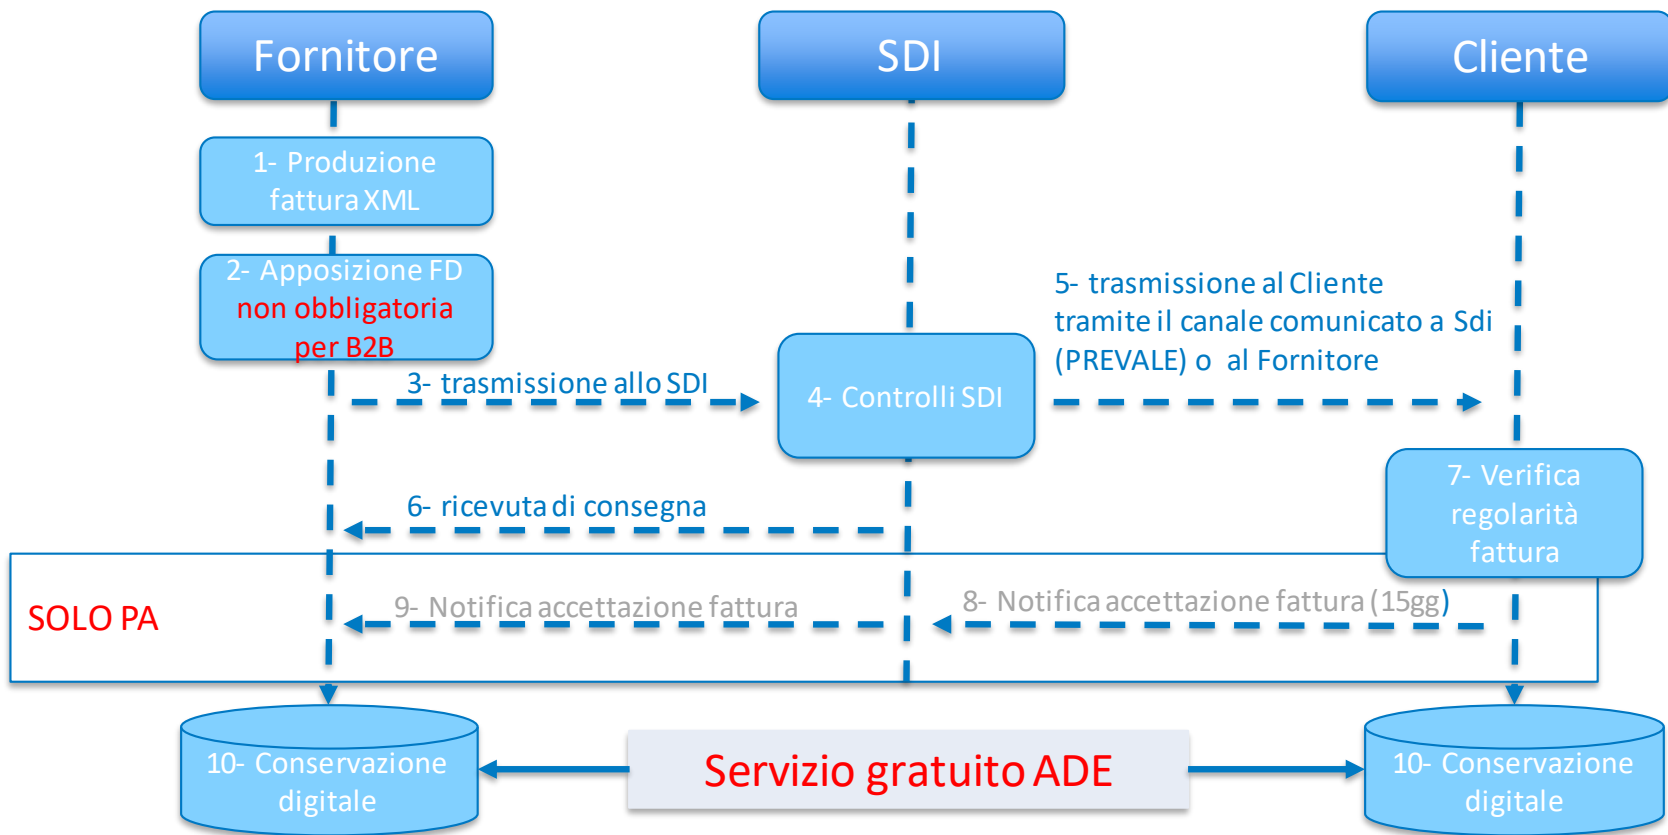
Fornitore

SDI

Cliente

1- Produzione fattura XML

2- Apposizione FD non obbligatoria per B2B

3- trasmissione allo SDI

4- Controlli SDI

5- trasmissione al Cliente tramite il canale comunicato a Sdi (PREVALE) o al Fornitore

6- ricevuta di consegna

7- Verifica regolarità fattura

SOLO PA

9- Notifica accettazione fattura

8- Notifica accettazione fattura (15gg)

10- Conservazione digitale

Servizio gratuito ADE

10- Conservazione digitale